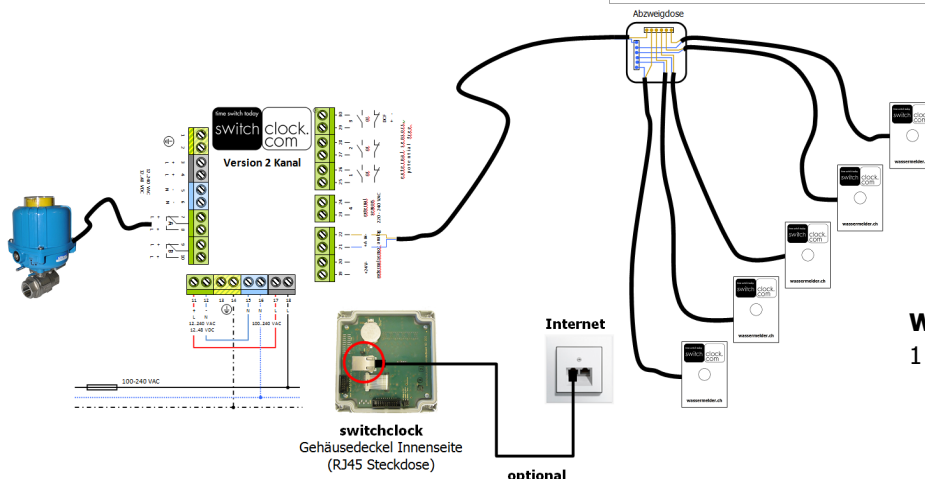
Abzweigdose

time switch today
switch clock.com
Version 2 Kanal

100-240 VAC

switchclock
Gehäusedeckel Innenseite
(RJ45 Steckdose)

Internet

optional

switch clock.com
wassermelder.ch

switch clock.com
wassermelder.ch

switch clock.com
wassermelder.ch

switch clock.com
wassermelder.ch

switch clock.com
wassermelder.ch

11 12 13 14 15 16 17 18
12..240 VAC
12..48 VDC
100..240 VAC

W
1